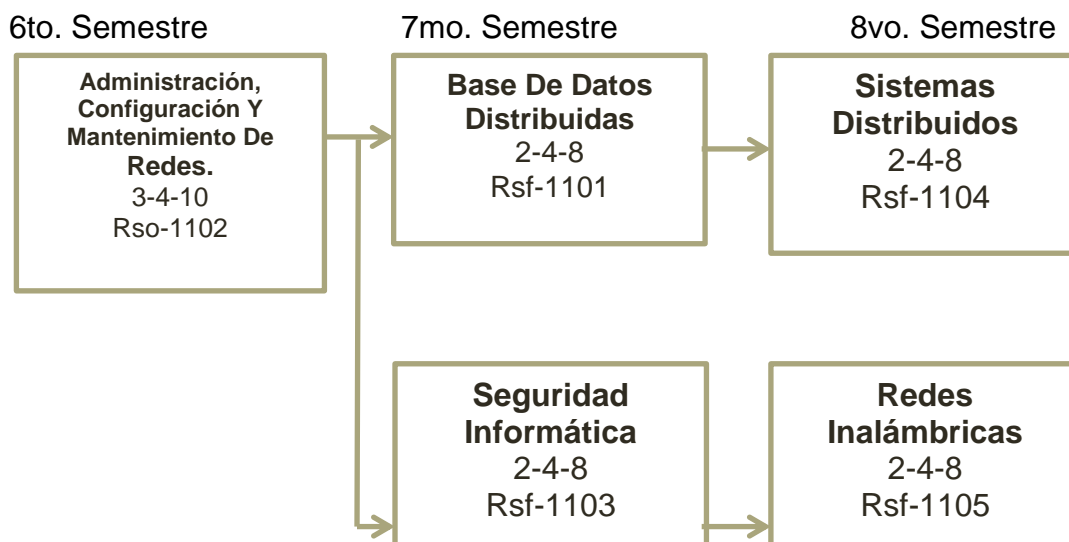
6to. Semestre

Administración, Configuración Y Mantenimiento De Redes.
3-4-10
Rso-1102

7mo. Semestre

Base De Datos Distribuidas
2-4-8
Rsf-1101

Seguridad Informática
2-4-8
Rsf-1103

8vo. Semestre

Sistemas Distribuidos
2-4-8
Rsf-1104

Redes Inalámbricas
2-4-8
Rsf-1105